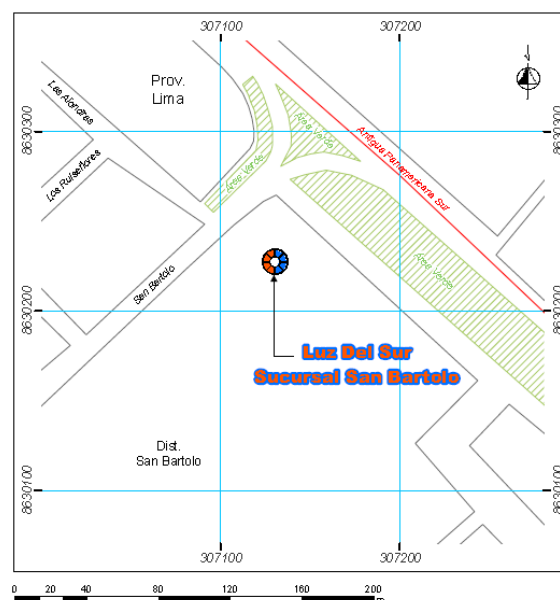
307100
307200
N
Prov.
Lima
Los Alisos
Los Ruiseñores
Area Verde
Area Verde
Antigua Panamericana Sur
Area Verde
San Bartolo
8630300
8630300
8630200
8630200
8630100
8630100
Luz Del Sur
Sucursal San Bartolo
Dist.
San Bartolo
307100
307200
0 20 40 80 120 160 200